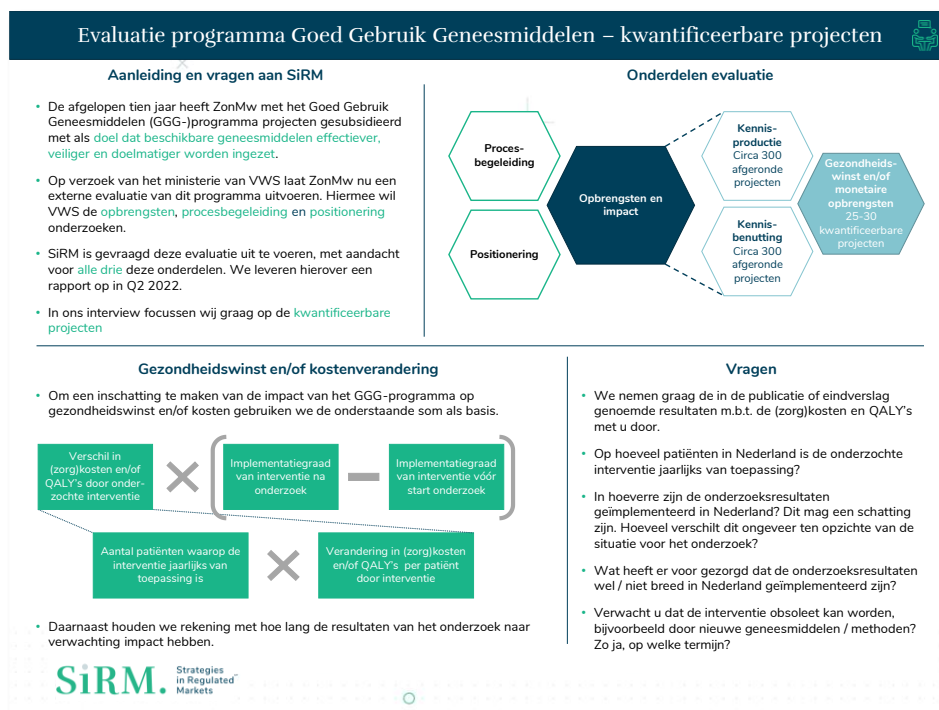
Evaluatie programma Goed Gebruik Geneesmiddelen – kwantificeerbare projecten

Aanleiding en vragen aan SiRM

• De afgelopen tien jaar heeft ZonMw met het Goed Gebruik Geneesmiddelen (GGG-)programma projecten gesubsidieerd met als doel dat beschikbare geneesmiddelen effectiever, veiliger en doelmatiger worden ingezet.

• Op verzoek van het ministerie van VWS laat ZonMw nu een externe evaluatie van dit programma uitvoeren. Hiermee wil VWS de opbrengsten, procesbegeleiding en positionering onderzoeken.

• SiRM is gevraagd deze evaluatie uit te voeren, met aandacht voor alle drie deze onderdelen. We leveren hierover een rapport op in Q2 2022.

• In ons interview focussen wij graag op de kwantificeerbare projecten

Onderdelen evaluatie

Procesbegeleiding

Positionering

Opbrengsten en impact

Kennisproductie
Circa 300 afgeronde projecten

Kennisbenutting
Circa 300 afgeronde projecten

Gezondheidswinst en/of monetaire opbrengsten
25-30 kwantificeerbare projecten

Gezondheidswinst en/of kostenverandering

• Om een inschatting te maken van de impact van het GGG-programma op gezondheidswinst en/of kosten gebruiken we de onderstaande som als basis.

Verschil in (zorg)kosten en/of QALY's door onderzochte interventie

Implementatiegraad van interventie na onderzoek

Implementatiegraad van interventie vóór start onderzoek

Aantal patiënten waarop de interventie jaarlijks van toepassing is

Verandering in (zorg)kosten en/of QALY's per patiënt door interventie

• Daarnaast houden we rekening met hoe lang de resultaten van het onderzoek naar verwachting impact hebben.

Vragen

• We nemen graag de in de publicatie of eindverslag genoemde resultaten m.b.t. de (zorg)kosten en QALY's met u door.

• Op hoeveel patiënten in Nederland is de onderzochte interventie jaarlijks van toepassing?

• In hoeverre zijn de onderzoeksresultaten geïmplementeerd in Nederland? Dit mag een schatting zijn. Hoeveel verschilt dit ongeveer ten opzichte van de situatie voor het onderzoek?

• Wat heeft er voor gezorgd dat de onderzoeksresultaten wel / niet breed in Nederland geïmplementeerd zijn?

• Verwacht u dat de interventie obsoleet kan worden, bijvoorbeeld door nieuwe geneesmiddelen / methoden? Zo ja, op welke termijn?

SiRM. Strategies in Regulated® Markets